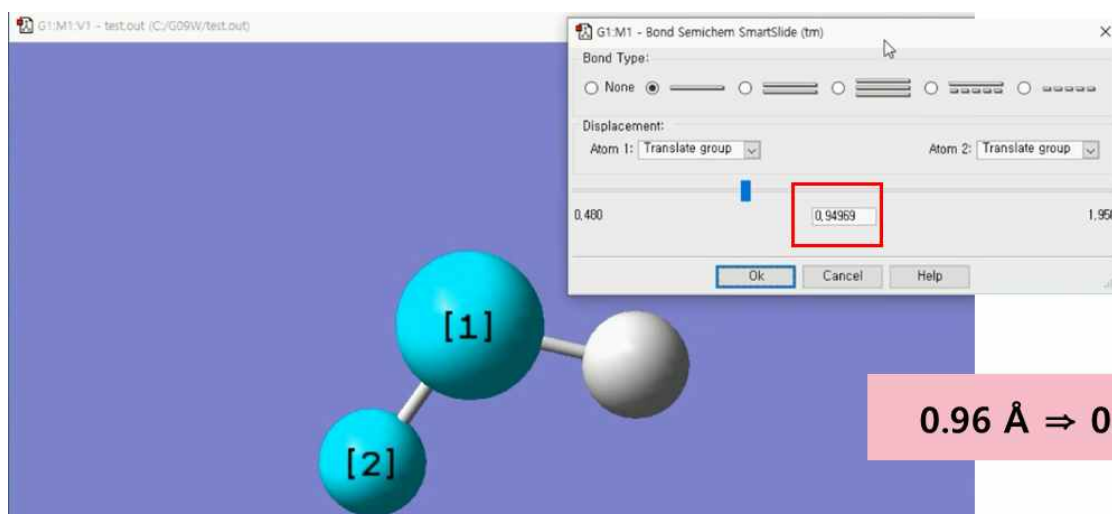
G1:M1:V1 - test.out (C:/G09W/test.out)

G1:M1 - Bond Semichem SmartSlide (tm)

×

Bond Type:

None

Displacement:

Atom 1: Translate group

Atom 2: Translate group

0.480

0.94969

1.95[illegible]

Ok

Cancel

Help

[1]

[2]

0.96 Å ⇒ 0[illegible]